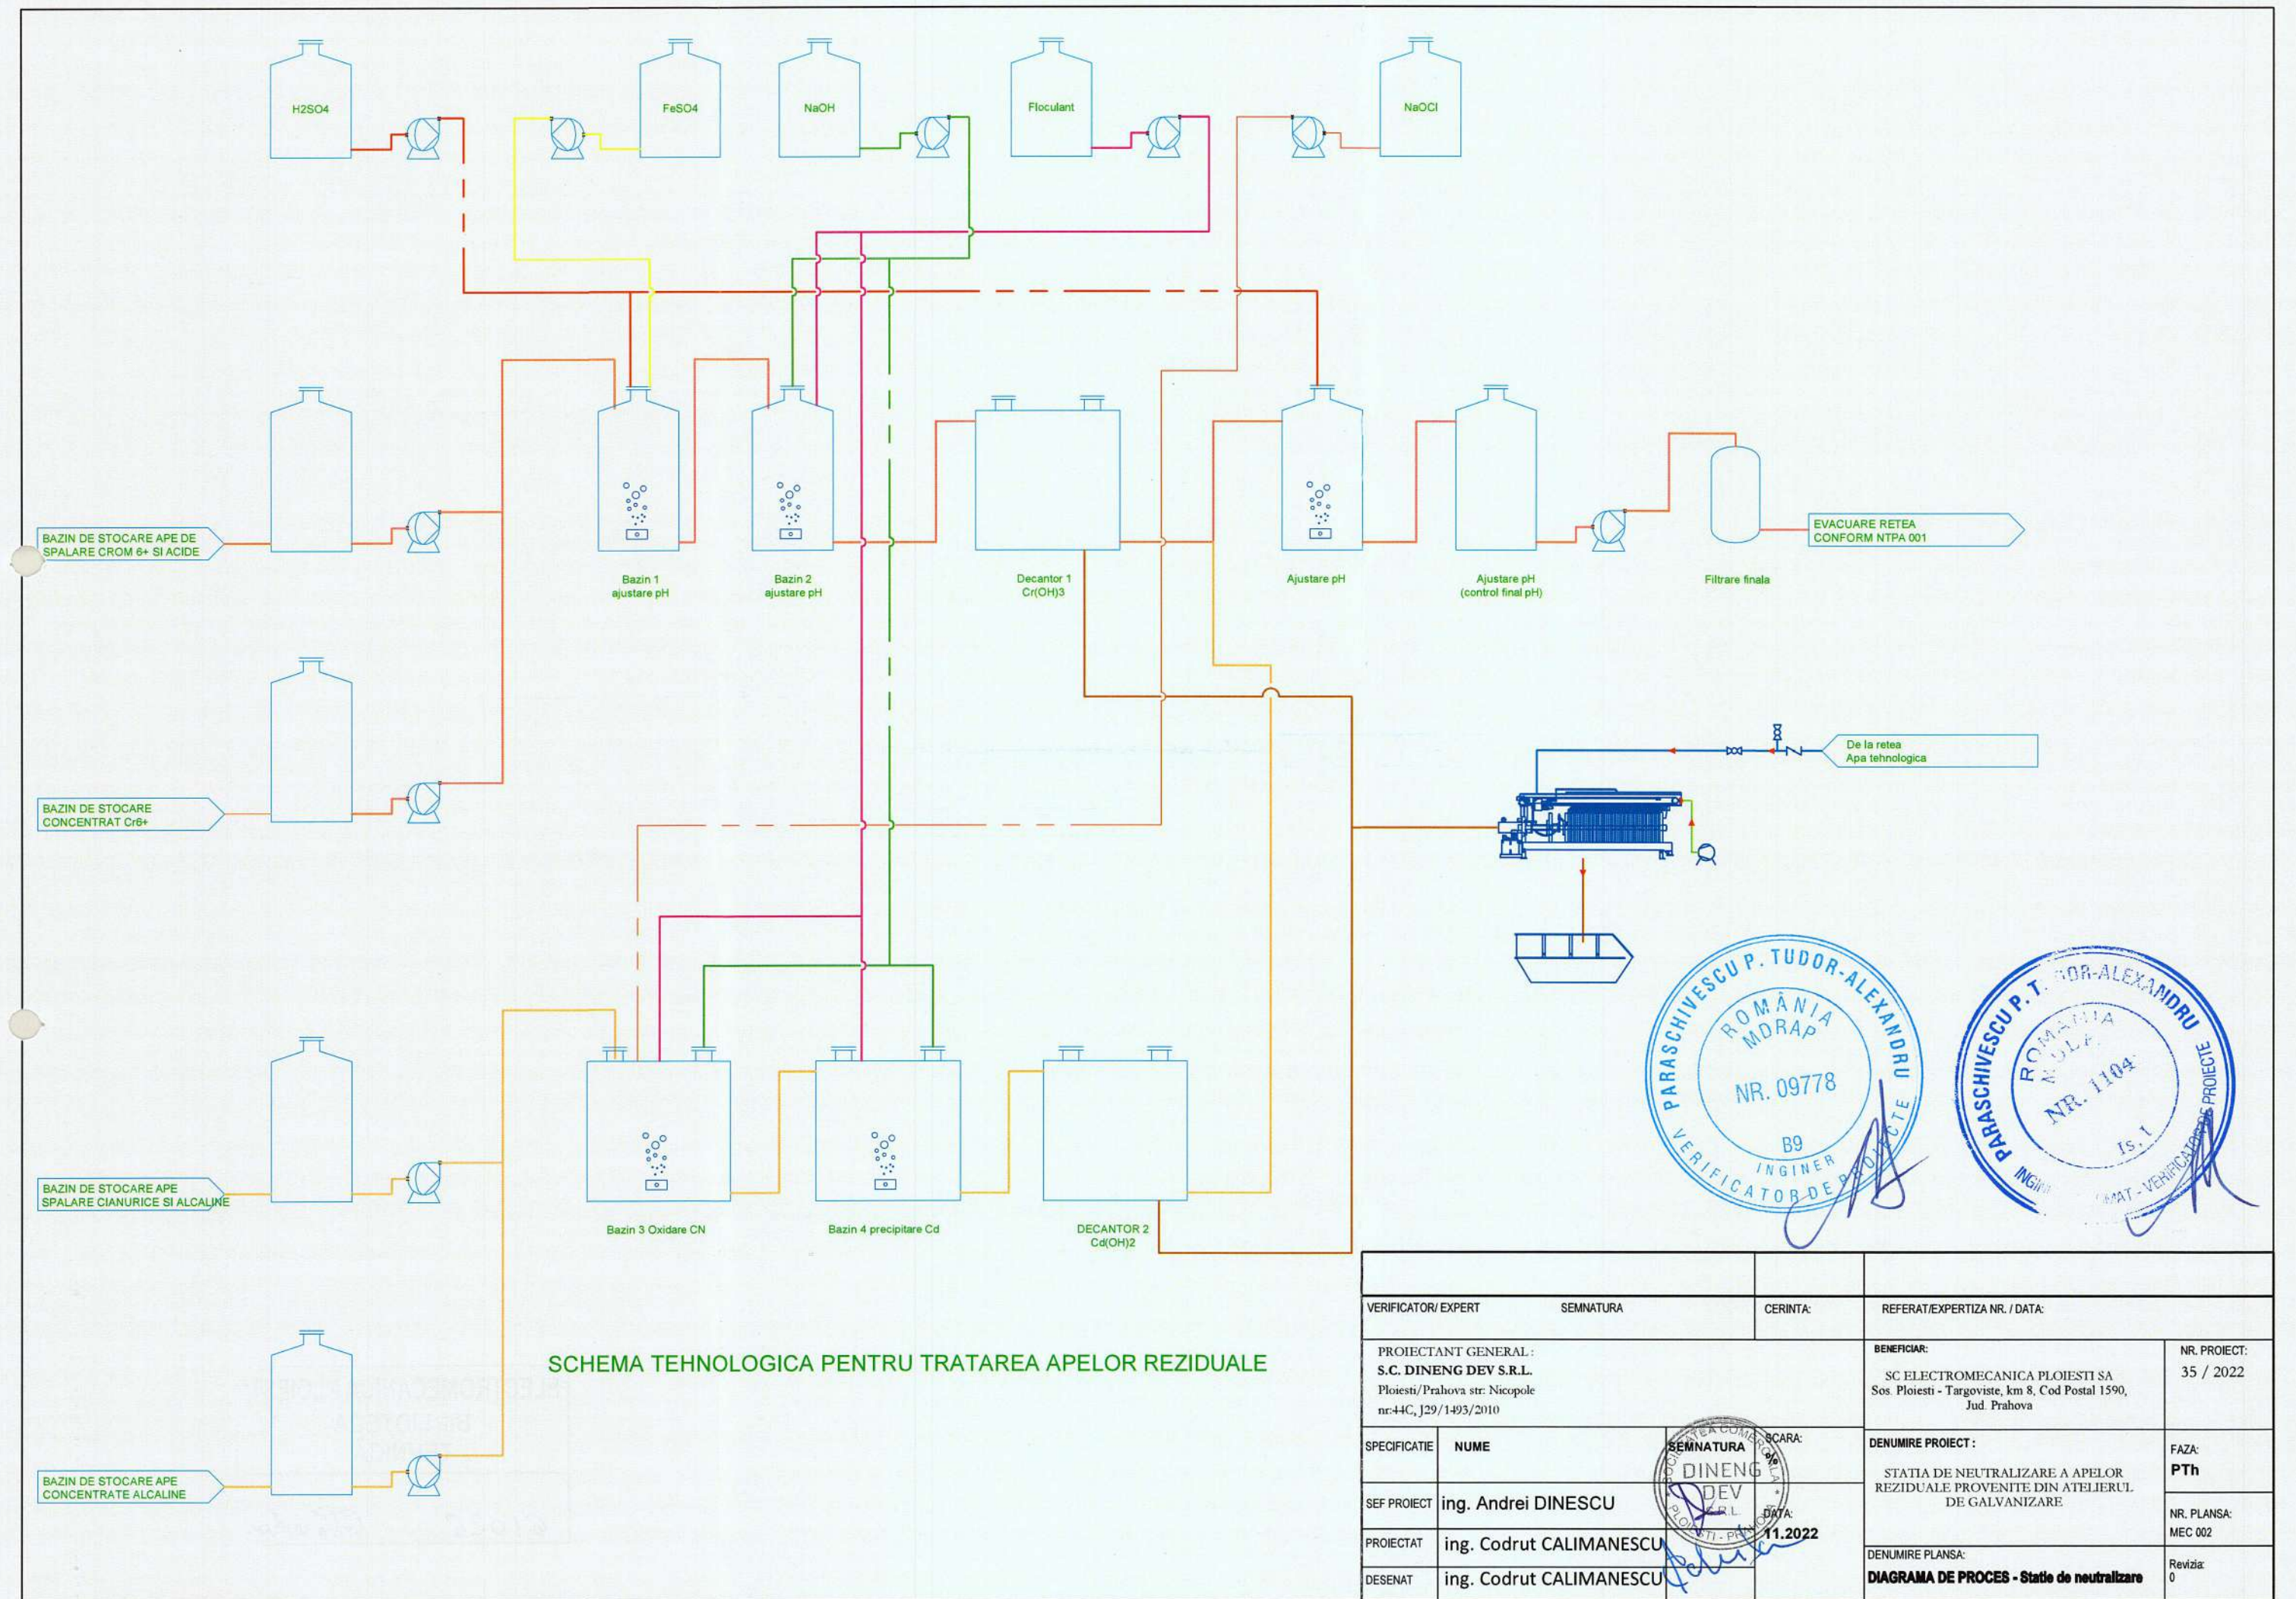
H2SO4

FeSO4

NaOH

Floculant

NaOCl

BAZIN DE STOCARE APE DE SPALARE CROM 6+ SI ACIDE

Bazin 1 ajustare pH

Bazin 2 ajustare pH

Decantor 1 Cr(OH)3

Ajustare pH

Ajustare pH (control final pH)

Filtrare finala

EVACUARE RETEA CONFORM NTPA 001

De la retea Apa tehnologica

BAZIN DE STOCARE CONCENTRAT Cr6+

BAZIN DE STOCARE APE SPALARE CIANURICE SI ALCALINE

Bazin 3 Oxidare CN

Bazin 4 precipitare Cd

DECANTOR 2 Cd(OH)2

BAZIN DE STOCARE APE CONCENTRATE ALCALINE

SCHEMA TEHNOLOGICA PENTRU TRATAREA APELOR REZIDUALE

PARASCHIVESCU P. TUDOR-ALEXANDRU
ROMÂNIA MDRAP
NR. 09778
B9
VERIFICATOR DE PROIECTE INGINER

PARASCHIVESCU P. TUDOR-ALEXANDRU
ROMÂNIA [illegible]
NR. 1104
Is. I
INGINER ATESTAT - VERIFICATOR DE PROIECTE

| VERIFICATOR/ EXPERT | SEMNATURA | CERINTA: | REFERAT/EXPERTIZA NR. / DATA: | |
|---|---|---|---|---|
| PROIECTANT GENERAL: S.C. DINENG DEV S.R.L. Ploiesti/Prahova str: Nicopole nr:44C, J29/1493/2010 | | | BENEFICIAR: SC ELECTROMECANICA PLOIESTI SA Sos. Ploiesti - Targoviste, km 8, Cod Postal 1590, Jud. Prahova | NR. PROIECT: 35 / 2022 |
| SPECIFICATIE | NUME | SEMNATURA | SCARA: % | DENUMIRE PROIECT: STATIA DE NEUTRALIZARE A APELOR REZIDUALE PROVENITE DIN ATELIERUL DE GALVANIZARE | FAZA: PTh |
| SEF PROIECT | ing. Andrei DINESCU | | DATA: 11.2022 | | NR. PLANSA: MEC 002 |
| PROIECTAT | ing. Codrut CALIMANESCU | | | DENUMIRE PLANSA: DIAGRAMA DE PROCES - Statie de neutralizare | Revizia: 0 |
| DESENAT | ing. Codrut CALIMANESCU | | | | |

SOCIETATEA COMERCIALA DINENG DEV S.R.L. PLOIESTI - PRAHOVA